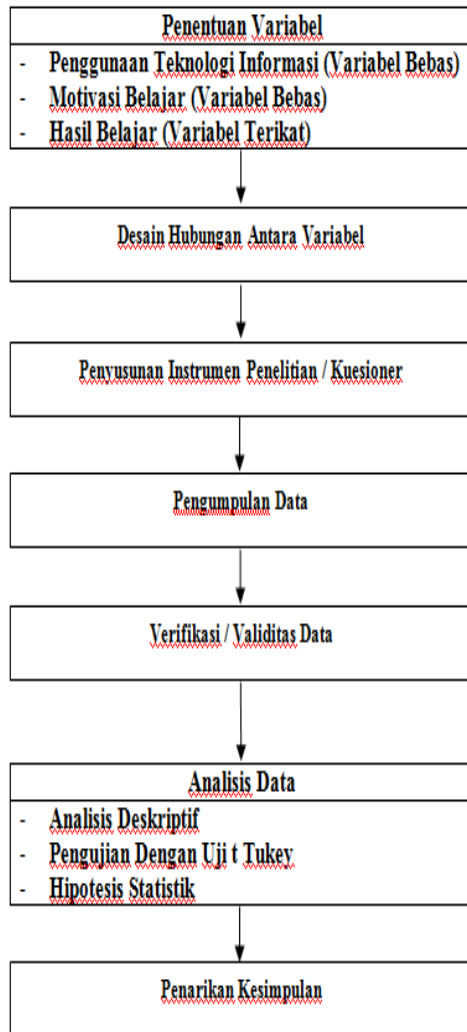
Penentuan Variabel

- Penggunaan Teknologi Informasi (Variabel Bebas)
- Motivasi Belajar (Variabel Bebas)
- Hasil Belajar (Variabel Terikat)

Desain Hubungan Antara Variabel

Penyusunan Instrumen Penelitian / Kuesioner

Pengumpulan Data

Verifikasi / Validitas Data

Analisis Data

- Analisis Deskriptif
- Pengujian Dengan Uji t Tukey
- Hipotesis Statistik

Penarikan Kesimpulan